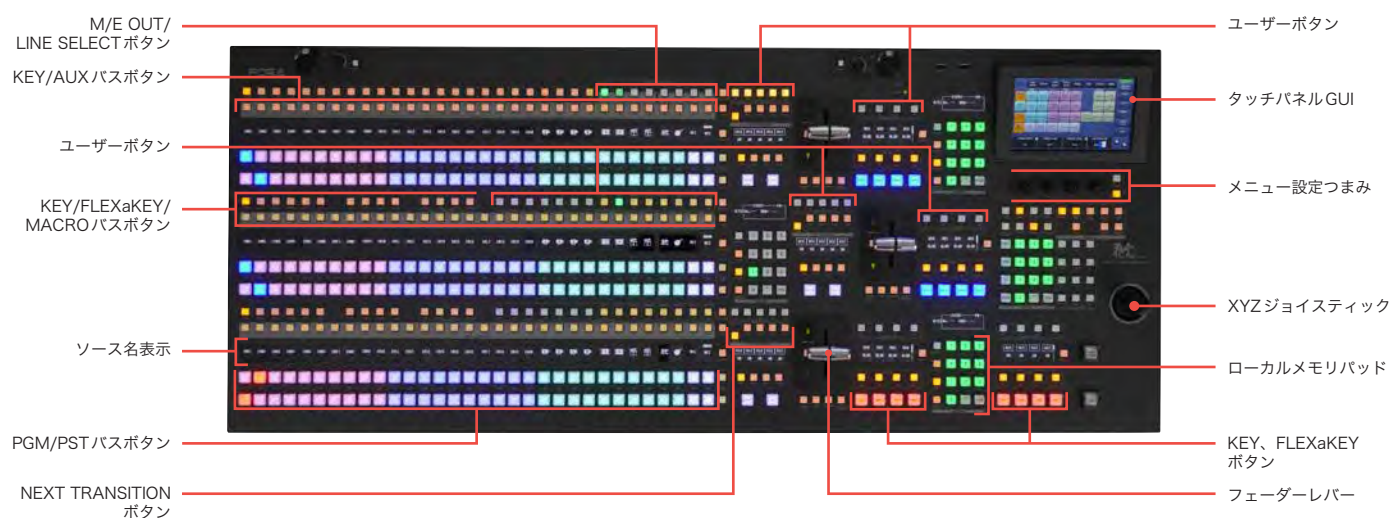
M/E OUT/
LINE SELECTボタン

KEY/AUXバスボタン

ユーザーボタン

KEY/FLEXaKEY/
MACROバスボタン

ソース名表示

PGM/PSTバスボタン

NEXT TRANSITION
ボタン

ユーザーボタン

タッチパネルGUI

メニュー設定つまみ

XYZジョイスティック

ローカルメモリパッド

KEY、FLEXaKEY
ボタン

フェーダーレバー